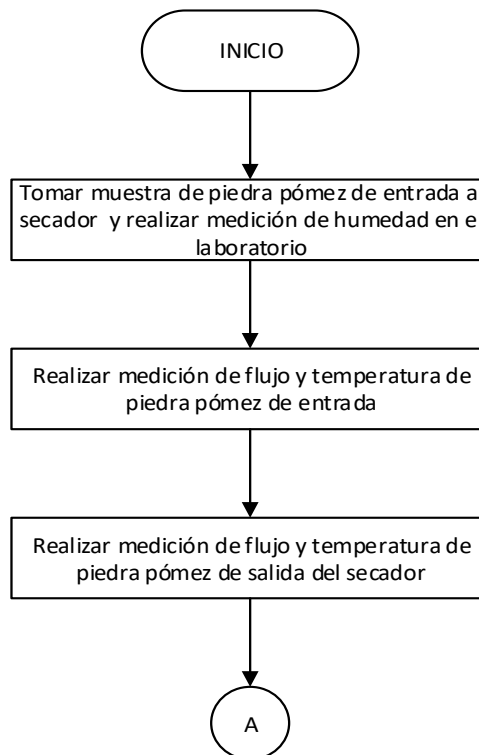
INICIO

Tomar muestra de piedra pómez de entrada a secador y realizar medición de humedad en e laboratorio

Realizar medición de flujo y temperatura de piedra pómez de entrada

Realizar medición de flujo y temperatura de piedra pómez de salida del secador

A